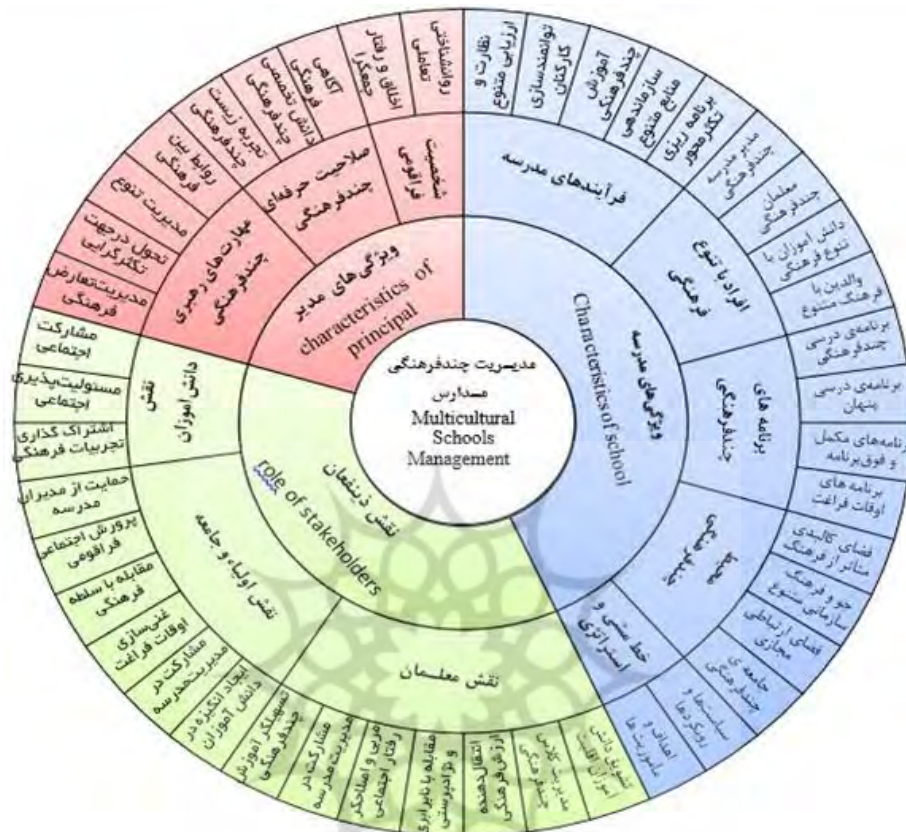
مدیریت چندفرهنگی مدارس
Multicultural Schools Management

ویژگی های مدیر
characteristics of principal

شخصیت فراقومی

صلاحیت حرفه‌ای چندفرهنگی

مهارت‌های رهبری چندفرهنگی

روانشناختی تعاملی

اخلاق و رفتار جمعگرا

آگاهی فرهنگی

دانش تخصصی چندفرهنگی

تجربه زیست چندفرهنگی

روابط بین فرهنگی

مدیریت تنوع

تحول درجهت تکثرگرایی

مدیریت‌تعارض فرهنگی

ویژگی‌های مدرسه
Characteristics of school

فرآیندهای مدرسه

افراد با تنوع فرهنگی

برنامه های چندفرهنگی

محیط چندفرهنگی

خط مشی و استراتژی

نظارت و ارزیابی متنوع

توانمندسازی کارکنان

آموزش چندفرهنگی

سازماندهی منابع متنوع

برنامه ریزی تکثرمحور

مدیر مدرسه چندفرهنگی

معلمان چندفرهنگی

دانش آموزان با تنوع فرهنگی

والدین با فرهنگ متنوع

برنامه‌ی درسی چندفرهنگی

برنامه‌ی درسی پنهان

برنامه‌های مکمل و فوق‌برنامه

برنامه های اوقات فراغت

فضای کالبدی متاثر از فرهنگ

جو و فرهنگ سازمانی متنوع

فضای ارتباطی مجازی

جامعه ی چندفرهنگی

سیاست‌ها و رویکردها

اهداف و ماموریت ها

نقش ذینفعان
role of stakeholders

نقش دانش آموزان

نقش اولیاء و جامعه

نقش معلمان

مشارکت اجتماعی

مسئولیت‌پذیری اجتماعی

اشتراک گذاری تجربیات فرهنگی

حمایت از مدیران مدرسه

پرورش اجتماعی فراقومی

مقابله با سلطه فرهنگی

غنی‌سازی اوقات فراغت

مشارکت در مدیریت‌مدرسه

ایجاد انگیزه در دانش آموزان

تسهیلگر آموزش چندفرهنگی

مشارکت‌کننده در مدیریت مدرسه

مربی و اصلاحگر رفتار اجتماعی

مقابله با نابرابری و تبعیض

انتقال‌دهنده ارزش‌فرهنگی

مدیریت کلاس چندفرهنگی

تشویق دانش آموزان